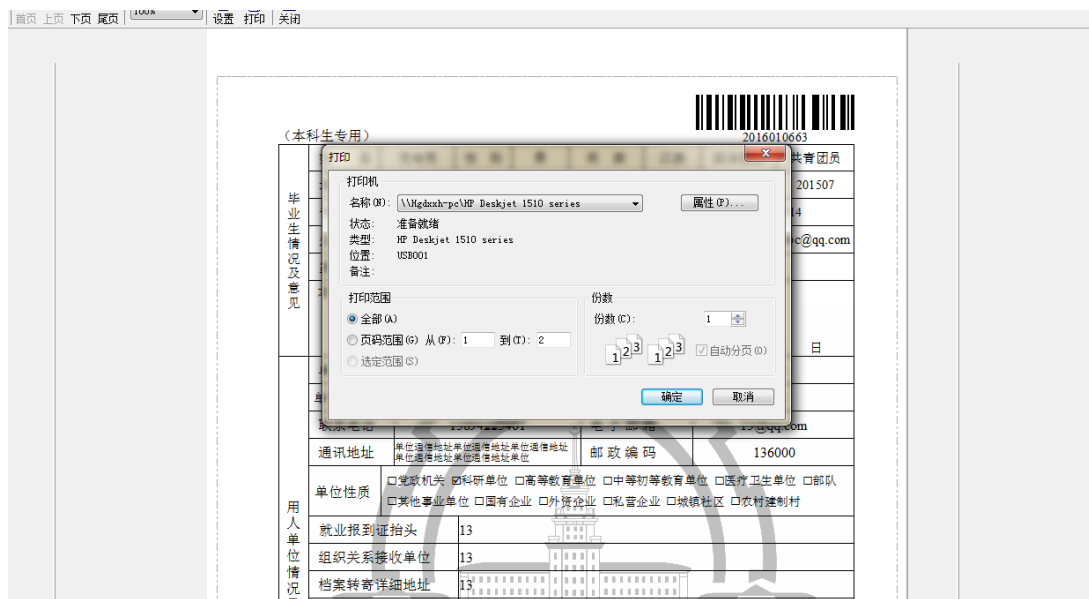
首页 上页 下页 尾页 100% 设置 打印 关闭

2016010663

（本科生专用）

共青团员

201507

14

c@qq.com

毕业生情况及意见

日

打印

打印机

名称(N): \\Hgdxxh-pc\HP Deskjet 1510 series

属性(P)...

状态: 准备就绪

类型: HP Deskjet 1510 series

位置: USB001

备注:

打印范围

全部(A)

页码范围(G) 从(F): 1 到(T): 2

选定范围(S)

份数

份数(C): 1

1 2 3 1 2 3

自动分页(O)

确定 取消

联系电话 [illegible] 电子邮箱 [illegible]@qq.com

通讯地址 单位通信地址单位通信地址单位通信地址单位通信地址单位通信地址单位 邮政编码 136000

用人单位情况

单位性质 □党政机关 ☑科研单位 □高等教育单位 □中等初等教育单位 □医疗卫生单位 □部队 □其他事业单位 □国有企业 □外资企业 □私营企业 □城镇社区 □农村建制村

就业报到证抬头 13

组织关系接收单位 13

档案转寄详细地址 13